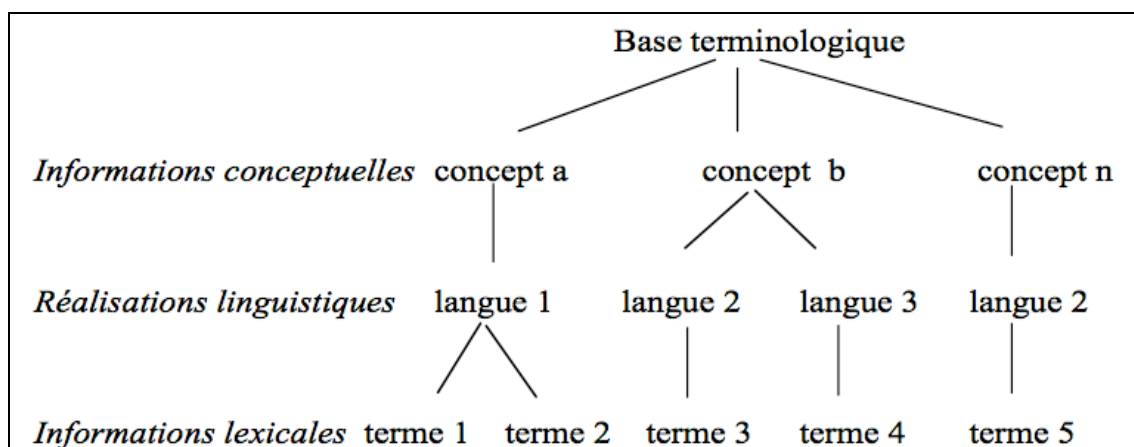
Base terminologique

*Informations conceptuelles* concept a concept b concept n

*Réalisations linguistiques* langue 1 langue 2 langue 3 langue 2

*Informations lexicales* terme 1 terme 2 terme 3 terme 4 terme 5